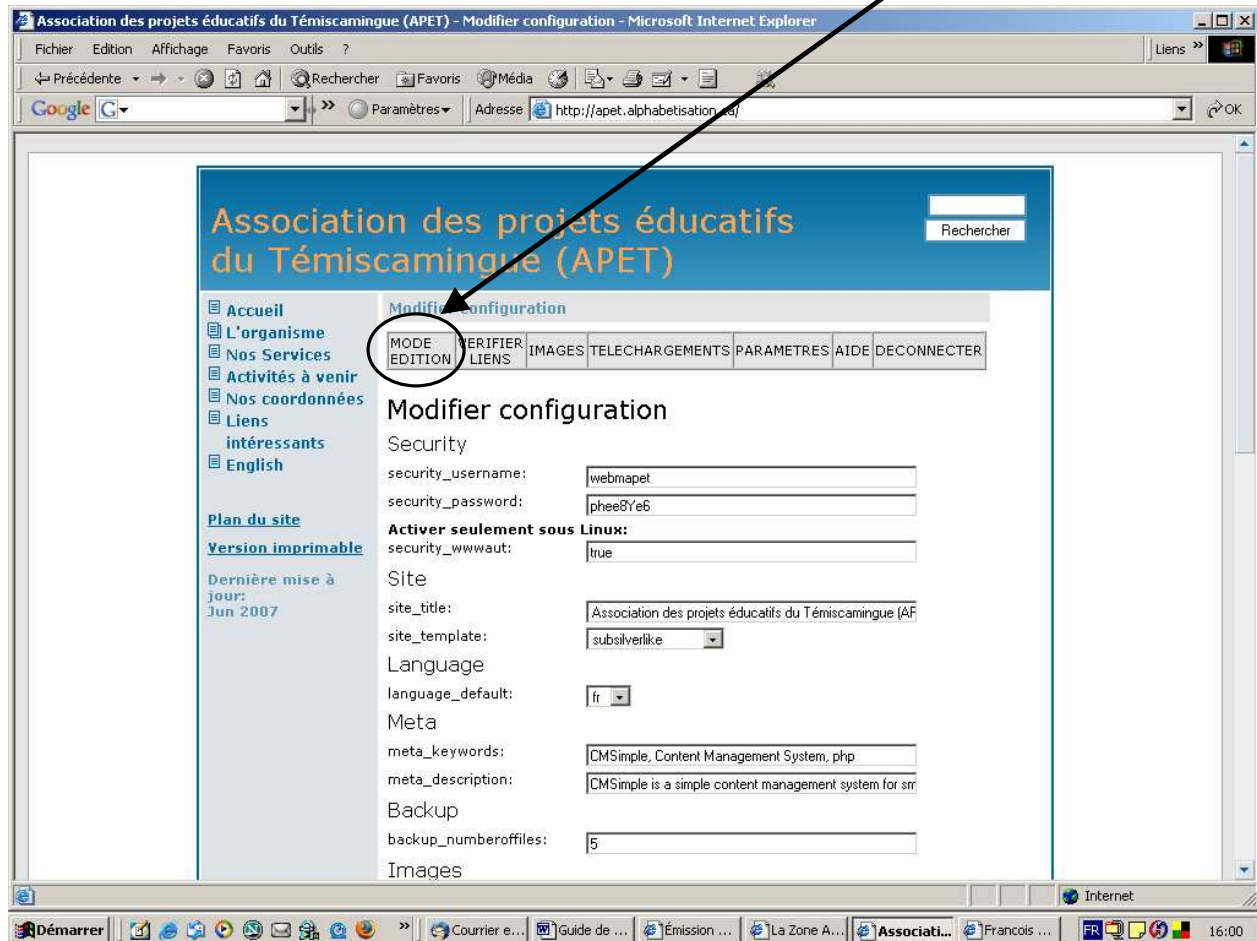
Association des projets éducatifs du Témiscamingue (APET) - Modifier configuration - Microsoft Internet Explorer

Fichier Edition Affichage Favoris Outils ?

Liens »

Précédente Rechercher Favoris Média

Google G· » Paramètres Adresse http://apet.alphabetisation.ca/ OK

Association des projets éducatifs du Témiscamingue (APET)

Rechercher

Accueil
L'organisme
Nos Services
Activités à venir
Nos coordonnées
Liens intéressants
English

Plan du site
Version imprimable

Dernière mise à jour: Jun 2007

Modifier configuration

| MODE EDITION | VERIFIER LIENS | IMAGES | TELECHARGEMENTS | PARAMETRES | AIDE | DECONNECTER |
|---|---|---|---|---|---|---|

Modifier configuration

Security

security_username: webmapet

security_password: phee8Ye6

Activer seulement sous Linux:

security_wwwaut: true

Site

site_title: Association des projets éducatifs du Témiscamingue (AF

site_template: subsilverlike

Language

language_default: fr

Meta

meta_keywords: CMSimple, Content Management System, php

meta_description: CMSimple is a simple content management system for sm

Backup

backup_numberoffiles: 5

Images

Internet

Démarrer » Courrier e... Guide de ... Émission ... La Zone A... Associati... Francois ... FR 16:00